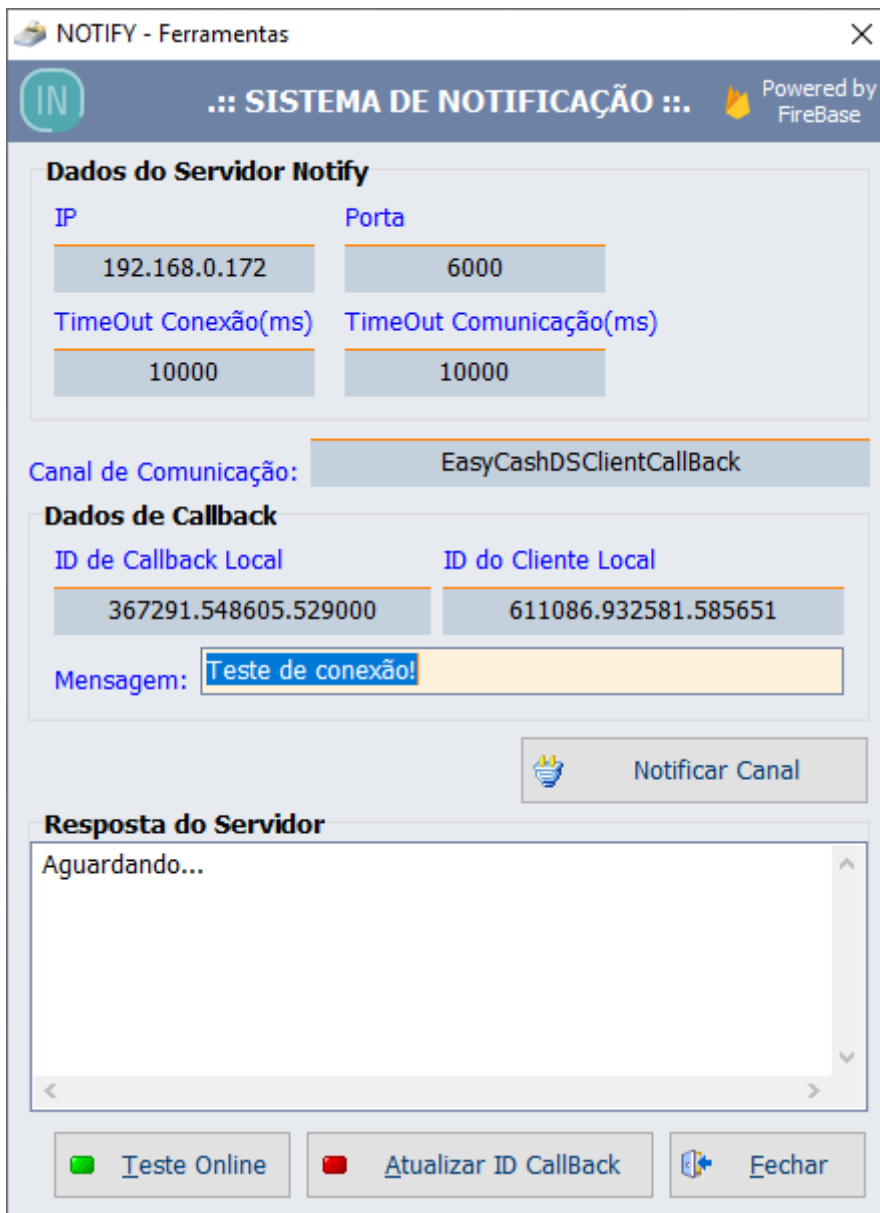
NOTIFY - Ferramentas

IN

.:: SISTEMA DE NOTIFICAÇÃO ::.

Powered by FireBase

Dados do Servidor Notify

IP
192.168.0.172

Porta
6000

TimeOut Conexão(ms)
10000

TimeOut Comunicação(ms)
10000

Canal de Comunicação: EasyCashDSClientCallBack

Dados de Callback

ID de Callback Local
367291.548605.529000

ID do Cliente Local
611086.932581.585651

Mensagem: Teste de conexão!

Notificar Canal

Resposta do Servidor

Aguardando...

Teste Online

Atualizar ID CallBack

Fechar